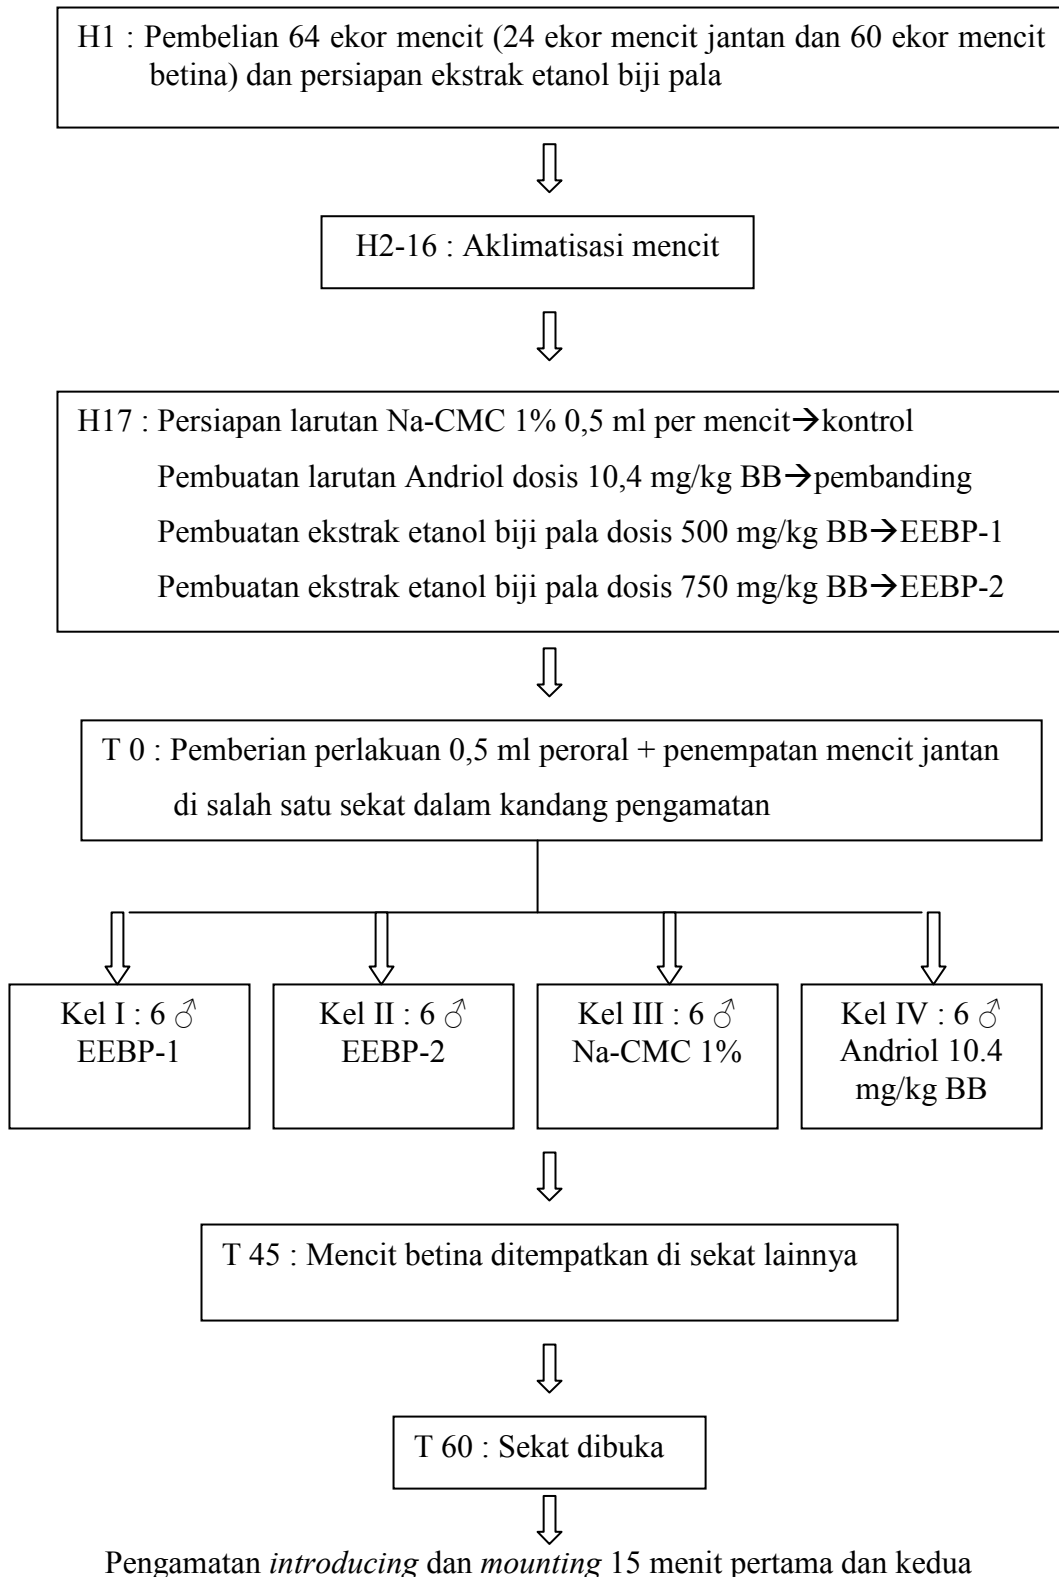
H1 : Pembelian 64 ekor mencit (24 ekor mencit jantan dan 60 ekor mencit betina) dan persiapan ekstrak etanol biji pala

H2-16 : Aklimatisasi mencit

H17 : Persiapan larutan Na-CMC 1% 0,5 ml per mencit→kontrol
Pembuatan larutan Andriol dosis 10,4 mg/kg BB→pembanding
Pembuatan ekstrak etanol biji pala dosis 500 mg/kg BB→EEBP-1
Pembuatan ekstrak etanol biji pala dosis 750 mg/kg BB→EEBP-2

T 0 : Pemberian perlakuan 0,5 ml peroral + penempatan mencit jantan di salah satu sekat dalam kandang pengamatan

Kel I : 6 ♂ EEBP-1

Kel II : 6 ♂ EEBP-2

Kel III : 6 ♂ Na-CMC 1%

Kel IV : 6 ♂ Andriol 10.4 mg/kg BB

T 45 : Mencit betina ditempatkan di sekat lainnya

T 60 : Sekat dibuka

Pengamatan *introducing* dan *mounting* 15 menit pertama dan kedua